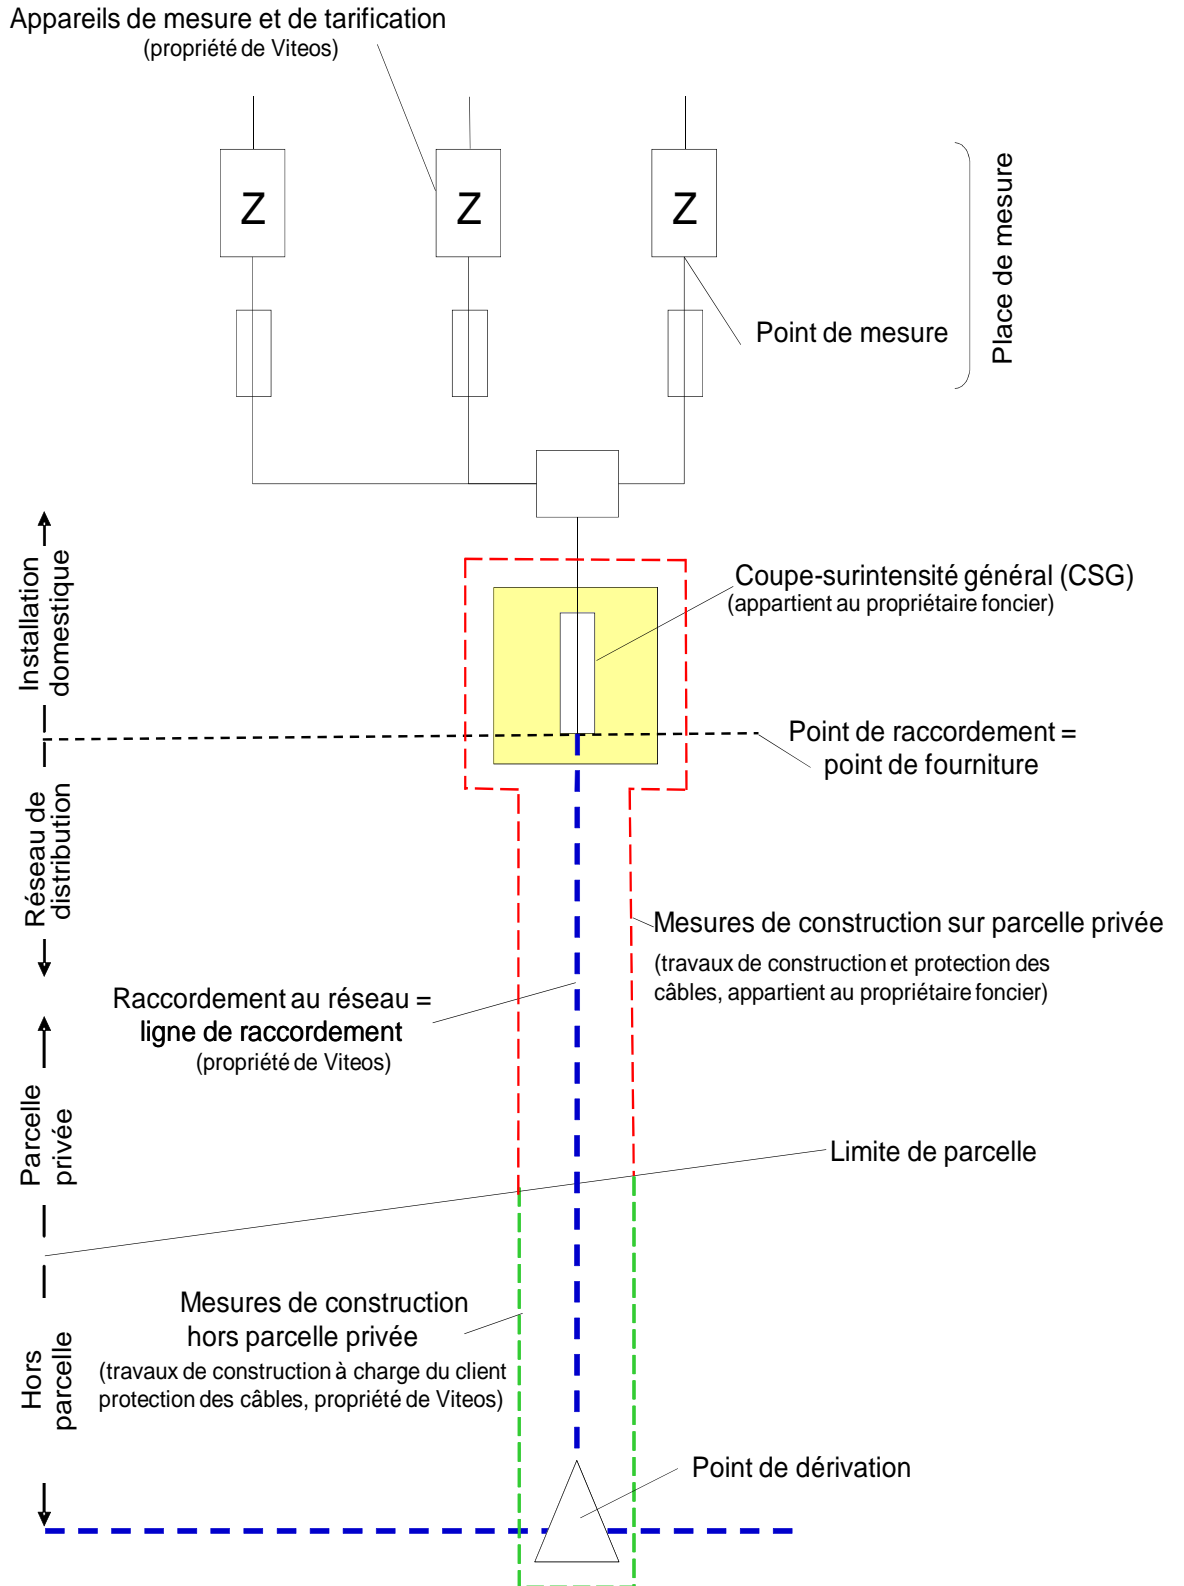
Appareils de mesure et de tarification
(propriété de Viteos)

Z

Z

Z

Point de mesure

Place de mesure

Installation domestique

Coupe-surintensité général (CSG)
(appartient au propriétaire foncier)

Point de raccordement = point de fourniture

Réseau de distribution

Mesures de construction sur parcelle privée
(travaux de construction et protection des câbles, appartient au propriétaire foncier)

Raccordement au réseau =
ligne de raccordement
(propriété de Viteos)

Parcelle privée

Limite de parcelle

Mesures de construction hors parcelle privée
(travaux de construction à charge du client protection des câbles, propriété de Viteos)

Hors parcelle

Point de dérivation